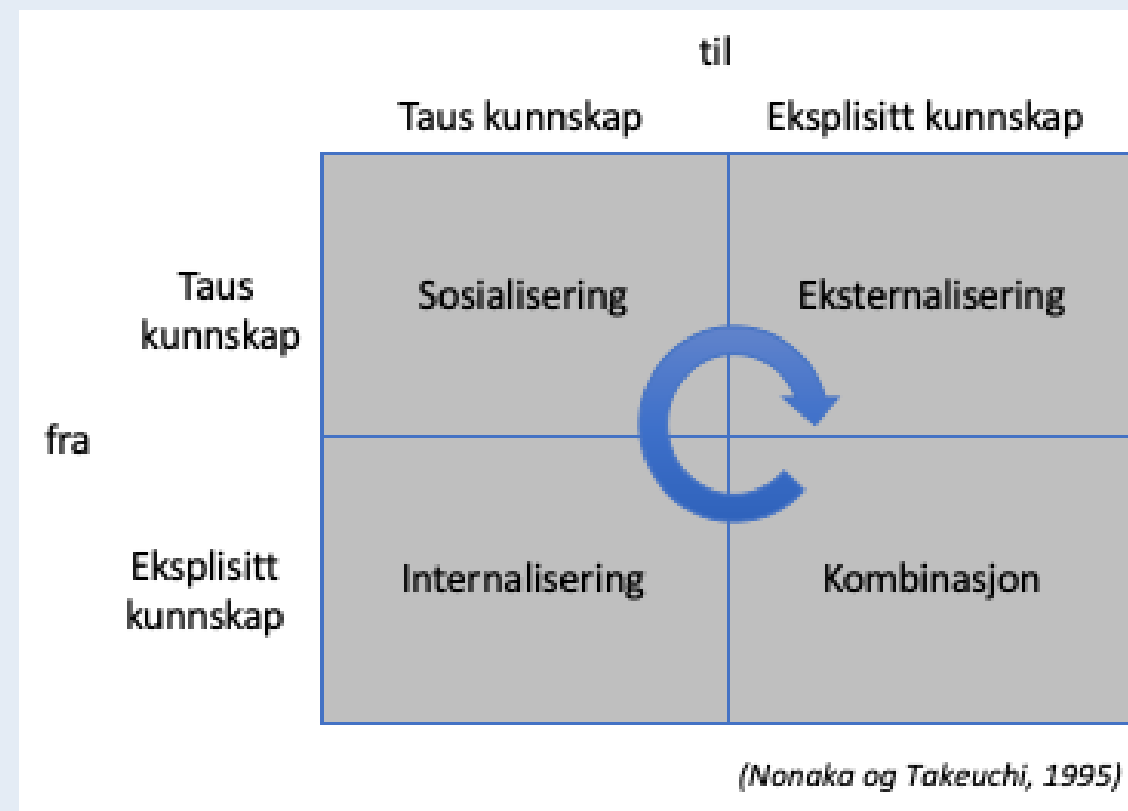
til

| | Taus kunnskap | Eksplisitt kunnskap |
|---|---|---|
| Taus kunnskap | Sosialisering | Eksternalisering |
| Eksplisitt kunnskap | Internalisering | Kombinasjon |

fra

(Nonaka og Takeuchi, 1995)